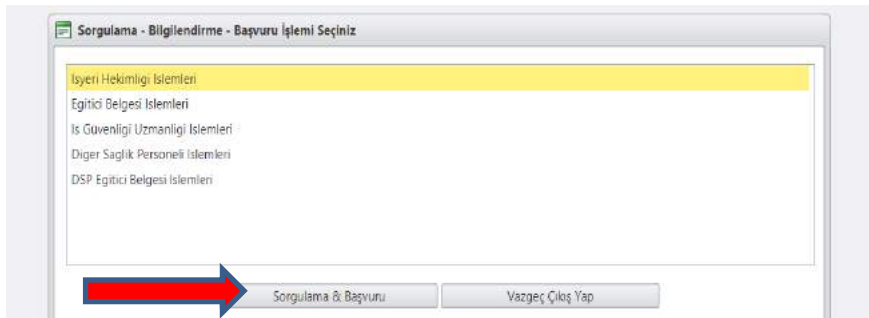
Sorgulama - Bilgilendirme - Başvuru İşlemi Seçiniz

Isyeri Hekimligi Islemleri
Egitici Belgesi Islemleri
Is Güvenligi Uzmanligi Islemleri
Diger Saglik Personeli Islemleri
DSP Egitici Belgesi Islemleri

Sorgulama & Başvuru
Vazgeç Çıkış Yap